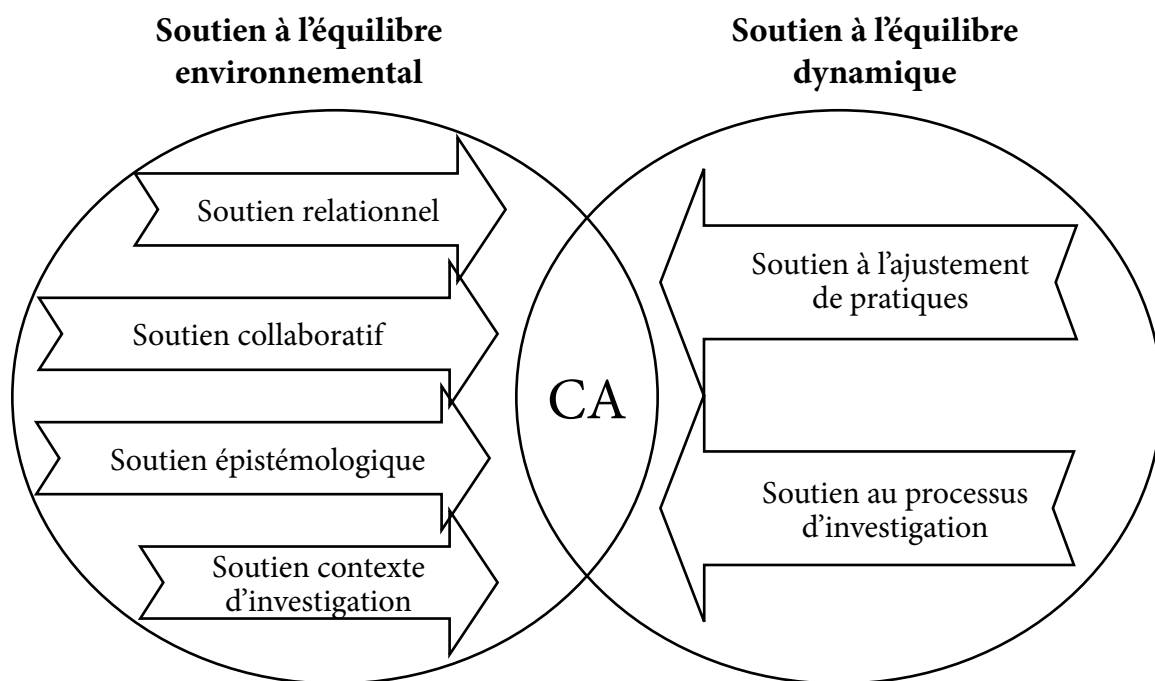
Soutien à l'équilibre environnemental

Soutien à l'équilibre dynamique

Soutien relationnel

Soutien collaboratif

Soutien épistémologique

Soutien contexte d'investigation

CA

Soutien à l'ajustement de pratiques

Soutien au processus d'investigation